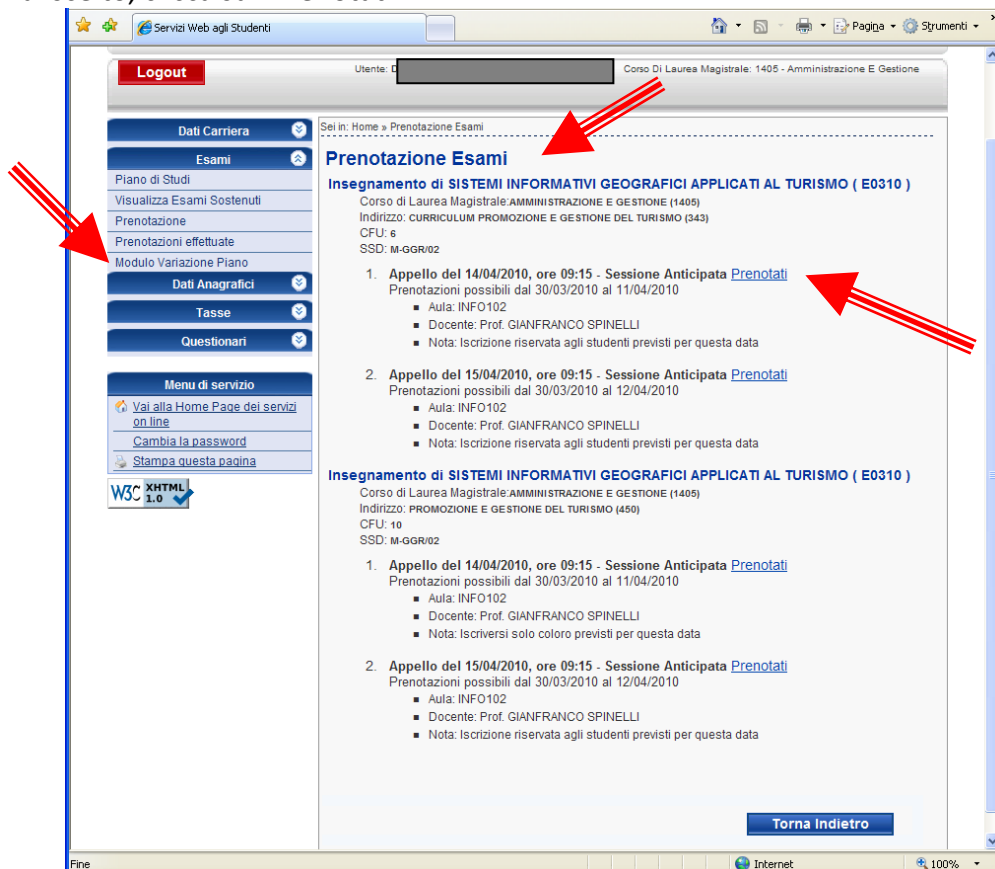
Servizi Web agli Studenti

Pagina Strumenti

Logout

Utente: D

Corso Di Laurea Magistrale: 1405 - Amministrazione E Gestione

Dati Carriera

Esami

Piano di Studi
Visualizza Esami Sostenuti
Prenotazione
Prenotazioni effettuate
Modulo Variazione Piano

Dati Anagrafici

Tasse

Questionari

Menu di servizio

Vai alla Home Page dei servizi on line
Cambia la password
Stampa questa pagina

W3C XHTML 1.0

Sei in: Home » Prenotazione Esami

Prenotazione Esami

Insegnamento di SISTEMI INFORMATIVI GEOGRAFICI APPLICATI AL TURISMO ( E0310 )

Corso di Laurea Magistrale: AMMINISTRAZIONE E GESTIONE (1405)
Indirizzo: CURRICULUM PROMOZIONE E GESTIONE DEL TURISMO (343)
CFU: 6
SSD: M-GGR/02

1. Appello del 14/04/2010, ore 09:15 - Sessione Anticipata Prenotati
Prenotazioni possibili dal 30/03/2010 al 11/04/2010
- Aula: INFO102
- Docente: Prof. GIANFRANCO SPINELLI
- Nota: Iscrizione riservata agli studenti previsti per questa data

2. Appello del 15/04/2010, ore 09:15 - Sessione Anticipata Prenotati
Prenotazioni possibili dal 30/03/2010 al 12/04/2010
- Aula: INFO102
- Docente: Prof. GIANFRANCO SPINELLI
- Nota: Iscrizione riservata agli studenti previsti per questa data

Insegnamento di SISTEMI INFORMATIVI GEOGRAFICI APPLICATI AL TURISMO ( E0310 )

Corso di Laurea Magistrale: AMMINISTRAZIONE E GESTIONE (1405)
Indirizzo: PROMOZIONE E GESTIONE DEL TURISMO (450)
CFU: 10
SSD: M-GGR/02

1. Appello del 14/04/2010, ore 09:15 - Sessione Anticipata Prenotati
Prenotazioni possibili dal 30/03/2010 al 11/04/2010
- Aula: INFO102
- Docente: Prof. GIANFRANCO SPINELLI
- Nota: Iscriversi solo coloro previsti per questa data

2. Appello del 15/04/2010, ore 09:15 - Sessione Anticipata Prenotati
Prenotazioni possibili dal 30/03/2010 al 12/04/2010
- Aula: INFO102
- Docente: Prof. GIANFRANCO SPINELLI
- Nota: Iscrizione riservata agli studenti previsti per questa data

Torna Indietro

Fine

Internet

100%